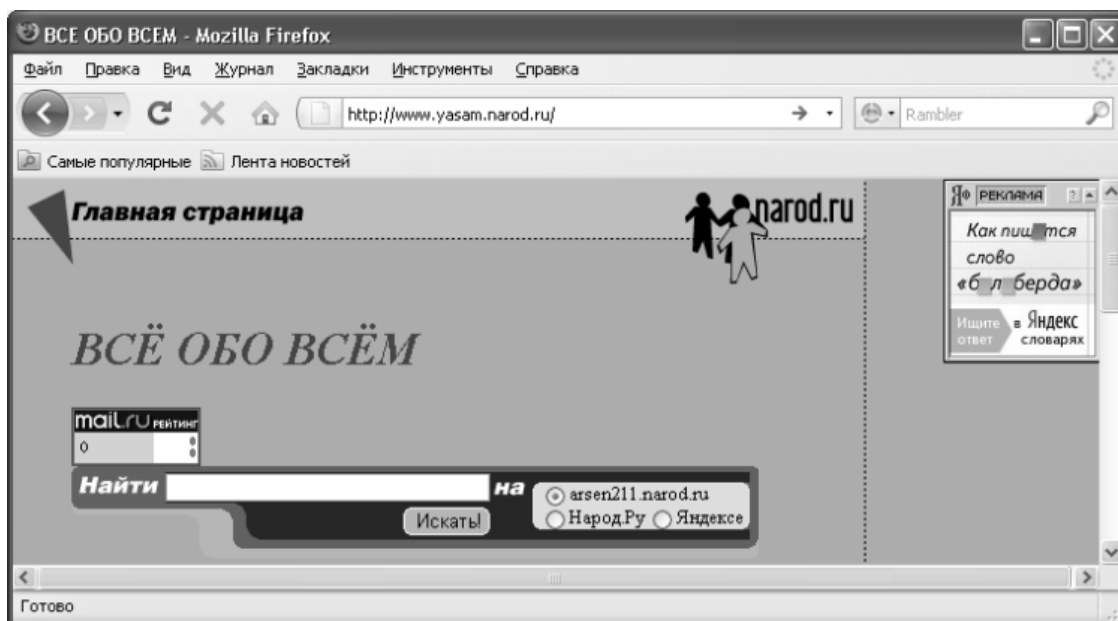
ВСЕ ОБО ВСЕМ - Mozilla Firefox

Файл Правка Вид Журнал Закладки Инструменты Справка

http://www.yasam.narod.ru/

Rambler

Самые популярные Лента новостей

Главная страница

narod.ru

Я РЕКЛАМА

Как пиш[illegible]тся слово «б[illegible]л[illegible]берда»

Ищите ответ в Яндекс словарях

ВСЁ ОБО ВСЁМ

mail.ru рейтинг

0

Найти на

arsen211.narod.ru

Народ.Ру Яндексе

Искать!

Готово